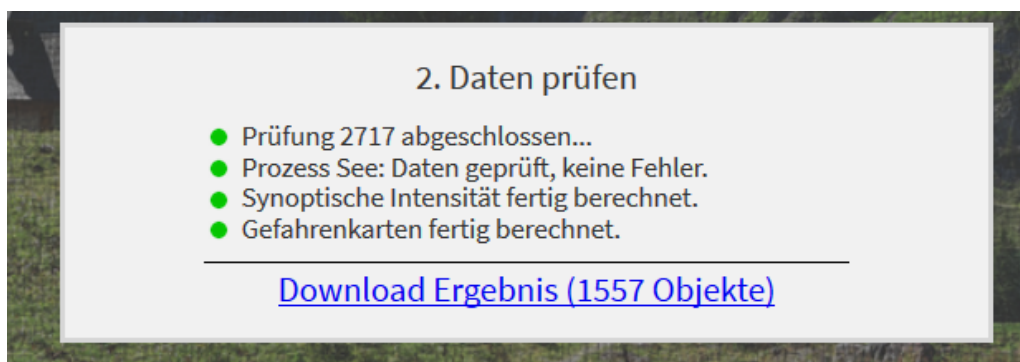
2. Daten prüfen

- Prüfung 2717 abgeschlossen...
- Prozess See: Daten geprüft, keine Fehler.
- Synoptische Intensität fertig berechnet.
- Gefahrenkarten fertig berechnet.

Download Ergebnis (1557 Objekte)